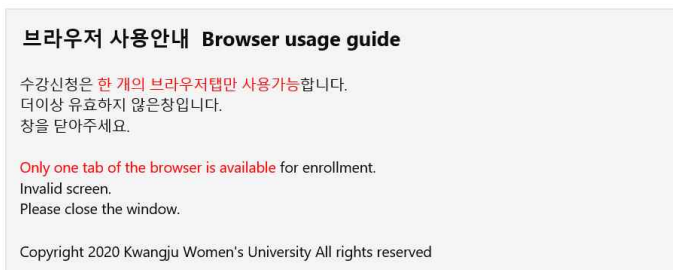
브라우저 사용안내 Browser usage guide

수강신청은 한 개의 브라우저탭만 사용가능합니다.
더이상 유효하지 않은창입니다.
창을 닫아주세요.

Only one tab of the browser is available for enrollment.
Invalid screen.
Please close the window.

Copyright 2020 Kwangju Women's University All rights reserved